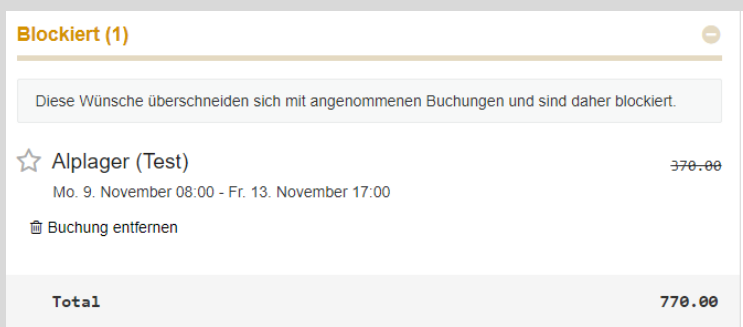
Blockiert (1)

Diese Wünsche überschneiden sich mit angenommenen Buchungen und sind daher blockiert.

Alplager (Test)

~~370.00~~

Mo. 9. November 08:00 - Fr. 13. November 17:00

Buchung entfernen

Total 770.00